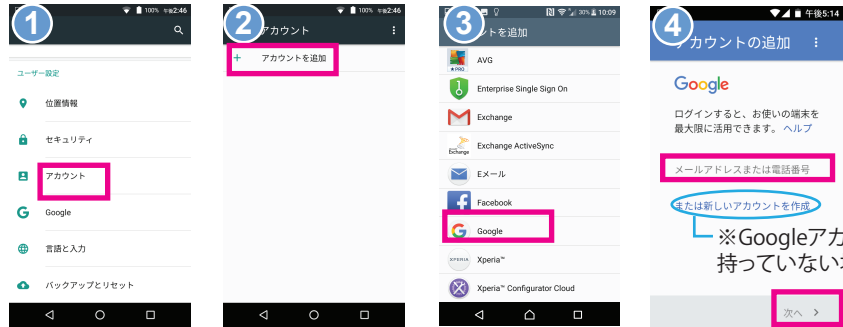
1

100% 午後2:46

ユーザー設定

位置情報

セキュリティ

アカウント

Google

言語と入力

バックアップとリセット

2

100% 午後2:46

アカウント

+ アカウントを追加

3

30% 10:09

ントを追加

AVG

Enterprise Single Sign On

Exchange

Exchange ActiveSync

Eメール

Facebook

Google

Xperia™

Xperia™ Configurator Cloud

4

午後5:14

アカウントの追加

Google

ログインすると、お使いの端末を最大限に活用できます。 ヘルプ

メールアドレスまたは電話番号

または新しいアカウントを作成

※Googleアカ
持っていない

次へ >